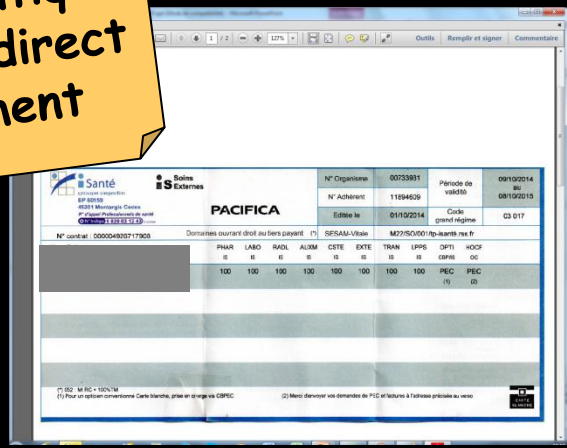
...rmiq
direct
nent

Outils Remplir et signer Commentaire

1 / 2 127%

Santé
BP 50150
45201 Montargis Cedex

S Soins Externes

PACIFICA

| N° Organisme | 00733931 | Période de validité | 09/10/2014 au 08/10/2015 |
|---|---|---|---|
| N° Adhérent | 11894609 | | |
| Editée le | 01/10/2014 | Code grand régime | C3 017 |

N° contrat : 000004920717903

Domaines ouvrant droit au tiers payant (*) SESAM-Vitale M22/SO/001/tp-isanté.rsx.fr

| PHAR | LABO | RADL | AUXM | CSTE | EXTE | TRAN | LPPS | OPTI | HOCF |
|---|---|---|---|---|---|---|---|---|---|
| IS | IS | IS | IS | IS | IS | IS | IS | CBPEC | OC |
| 100 | 100 | 100 | 100 | 100 | 100 | 100 | 100 | PEC (1) | PEC (2) |

(*) IS2 : M RC + 100%TM
(1) Pour un opticien conventionné Carte blanche, prise en charge via CBPEC

(2) Merci d'envoyer vos demandes de PEC et factures à l'adresse précisée au verso

CARTE BLANCHE